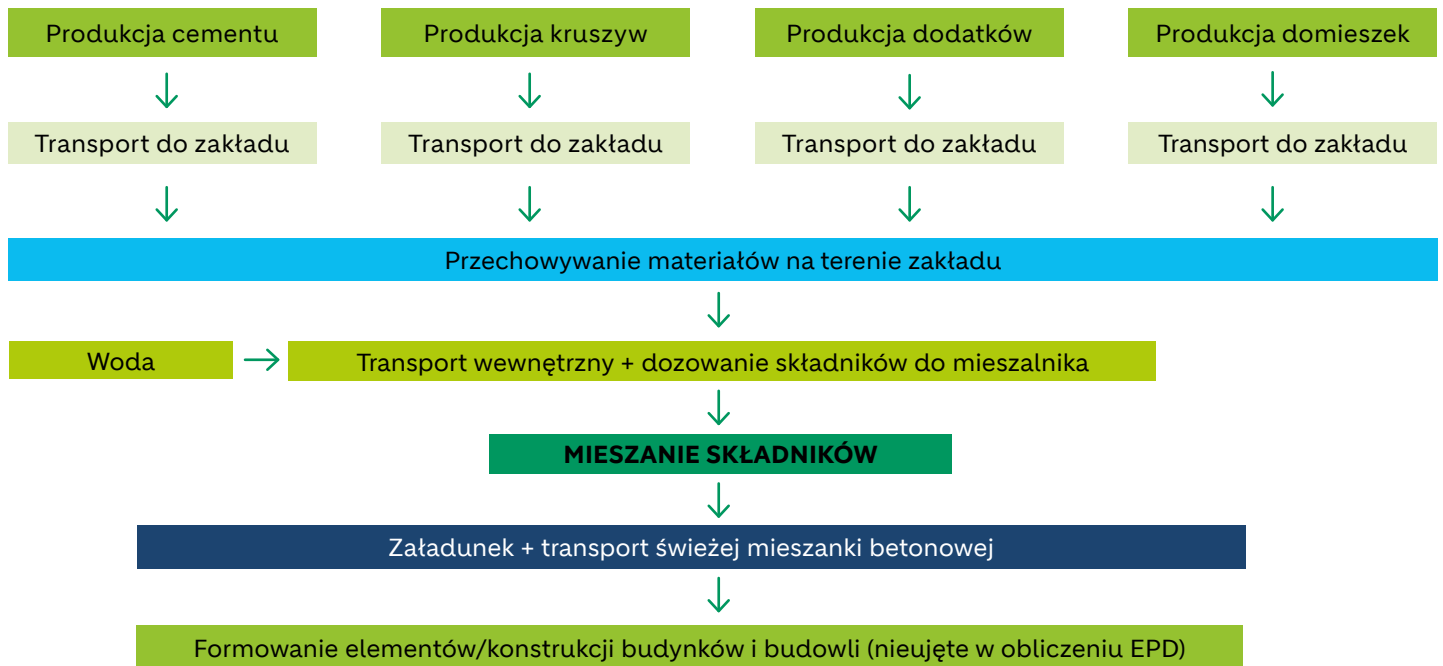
Produkcja cementu

Produkcja kruszyw

Produkcja dodatków

Produkcja domieszek

Transport do zakładu

Transport do zakładu

Transport do zakładu

Transport do zakładu

Przechowywanie materiałów na terenie zakładu

Woda

Transport wewnętrzny + dozowanie składników do mieszalnika

MIESZANIE SKŁADNIKÓW

Załadunek + transport świeżej mieszanki betonowej

Formowanie elementów/konstrukcji budynków i budowli (nieujęte w obliczeniu EPD)